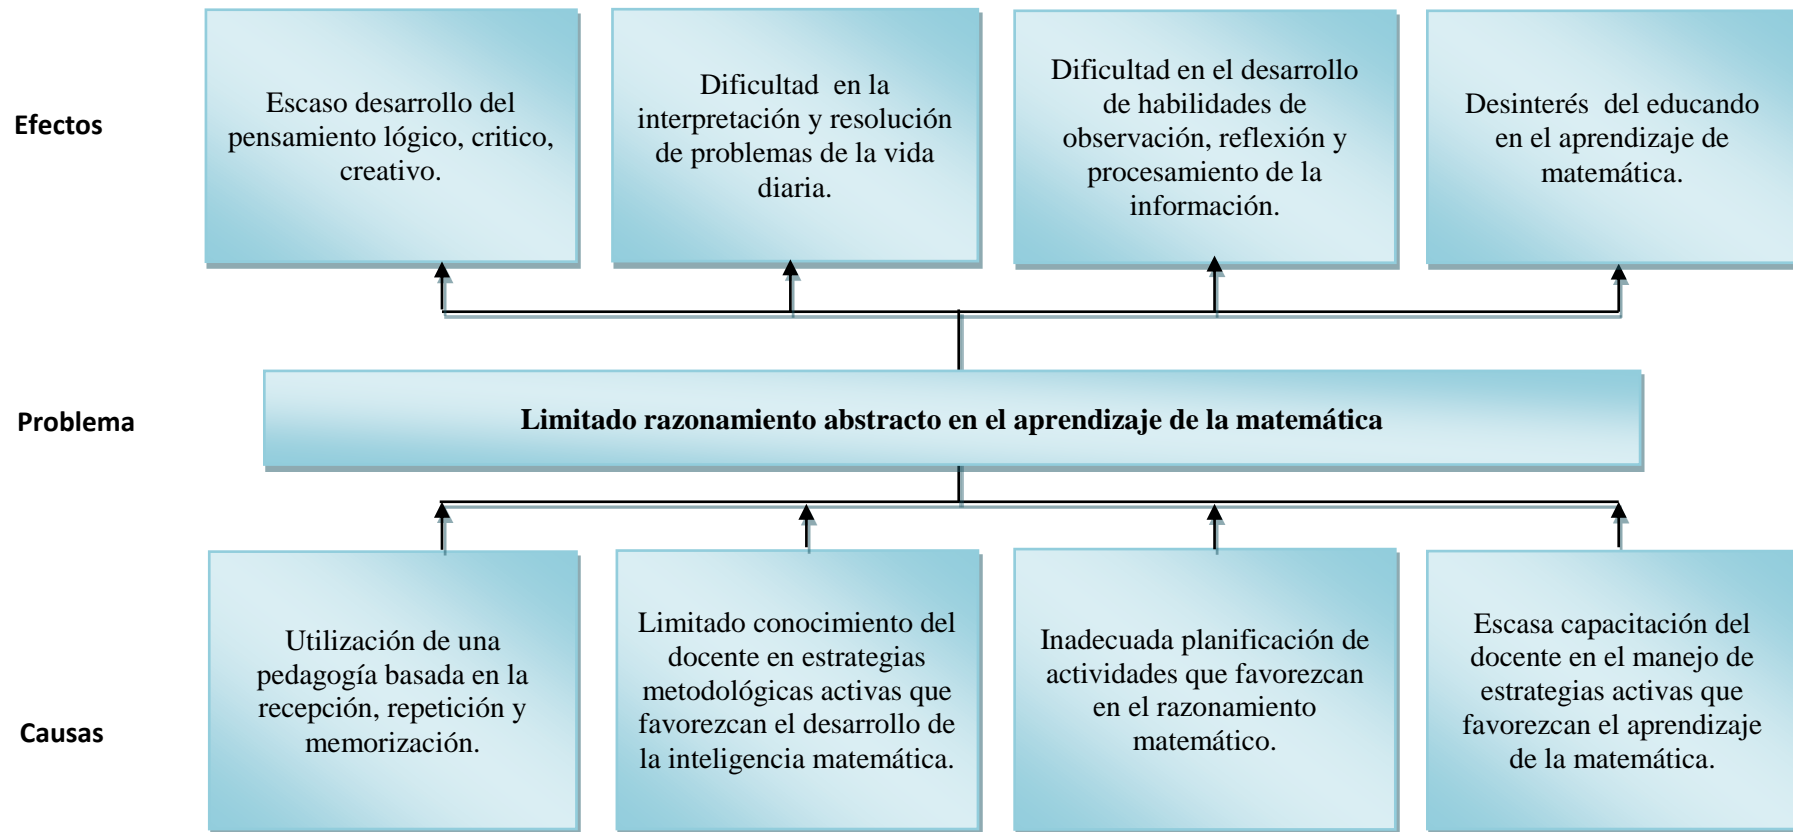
Efectos

Escaso desarrollo del pensamiento lógico, critico, creativo.

Dificultad en la interpretación y resolución de problemas de la vida diaria.

Dificultad en el desarrollo de habilidades de observación, reflexión y procesamiento de la información.

Desinterés del educando en el aprendizaje de matemática.

Problema

Limitado razonamiento abstracto en el aprendizaje de la matemática

Causas

Utilización de una pedagogía basada en la recepción, repetición y memorización.

Limitado conocimiento del docente en estrategias metodológicas activas que favorezcan el desarrollo de la inteligencia matemática.

Inadecuada planificación de actividades que favorezcan en el razonamiento matemático.

Escasa capacitación del docente en el manejo de estrategias activas que favorezcan el aprendizaje de la matemática.